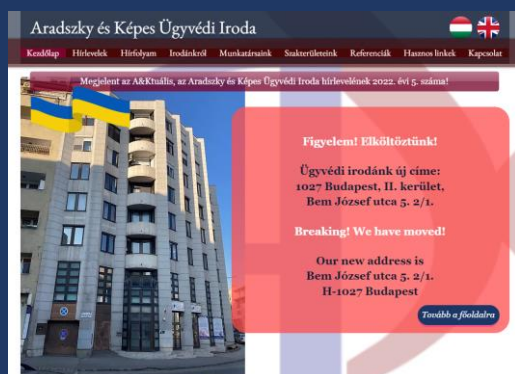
Aradszky és Képes Ügyvédi Iroda

Kezdőlap Hírlevelek Hírfolyam Irodánkról Munkatársaink Szakterületeink Referenciák Hasznos linkek Kapcsolat

Megjelent az A&Ktuális, az Aradszky és Képes Ügyvédi Iroda hírlevelének 2022. évi 5. száma!

Figyelem! Elköltöztünk!

Ügyvédi irodánk új címe:
1027 Budapest, II. kerület,
Bem József utca 5. 2/1.

Breaking! We have moved!

Our new address is
Bem József utca 5. 2/1.
H-1027 Budapest

Tovább a főoldalra